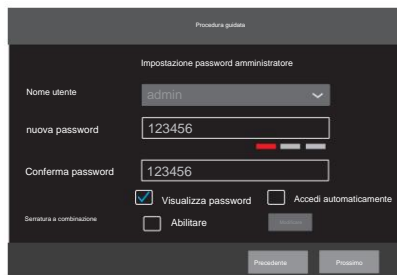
Procedura guidata

Impostazione password amministratore

Nome utente
admin

nuova password
123456

Conferma password
123456

Visualizza password
Accedi automaticamente

Serratura a combinazione
Abilitare
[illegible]

Precedente
Prossimo